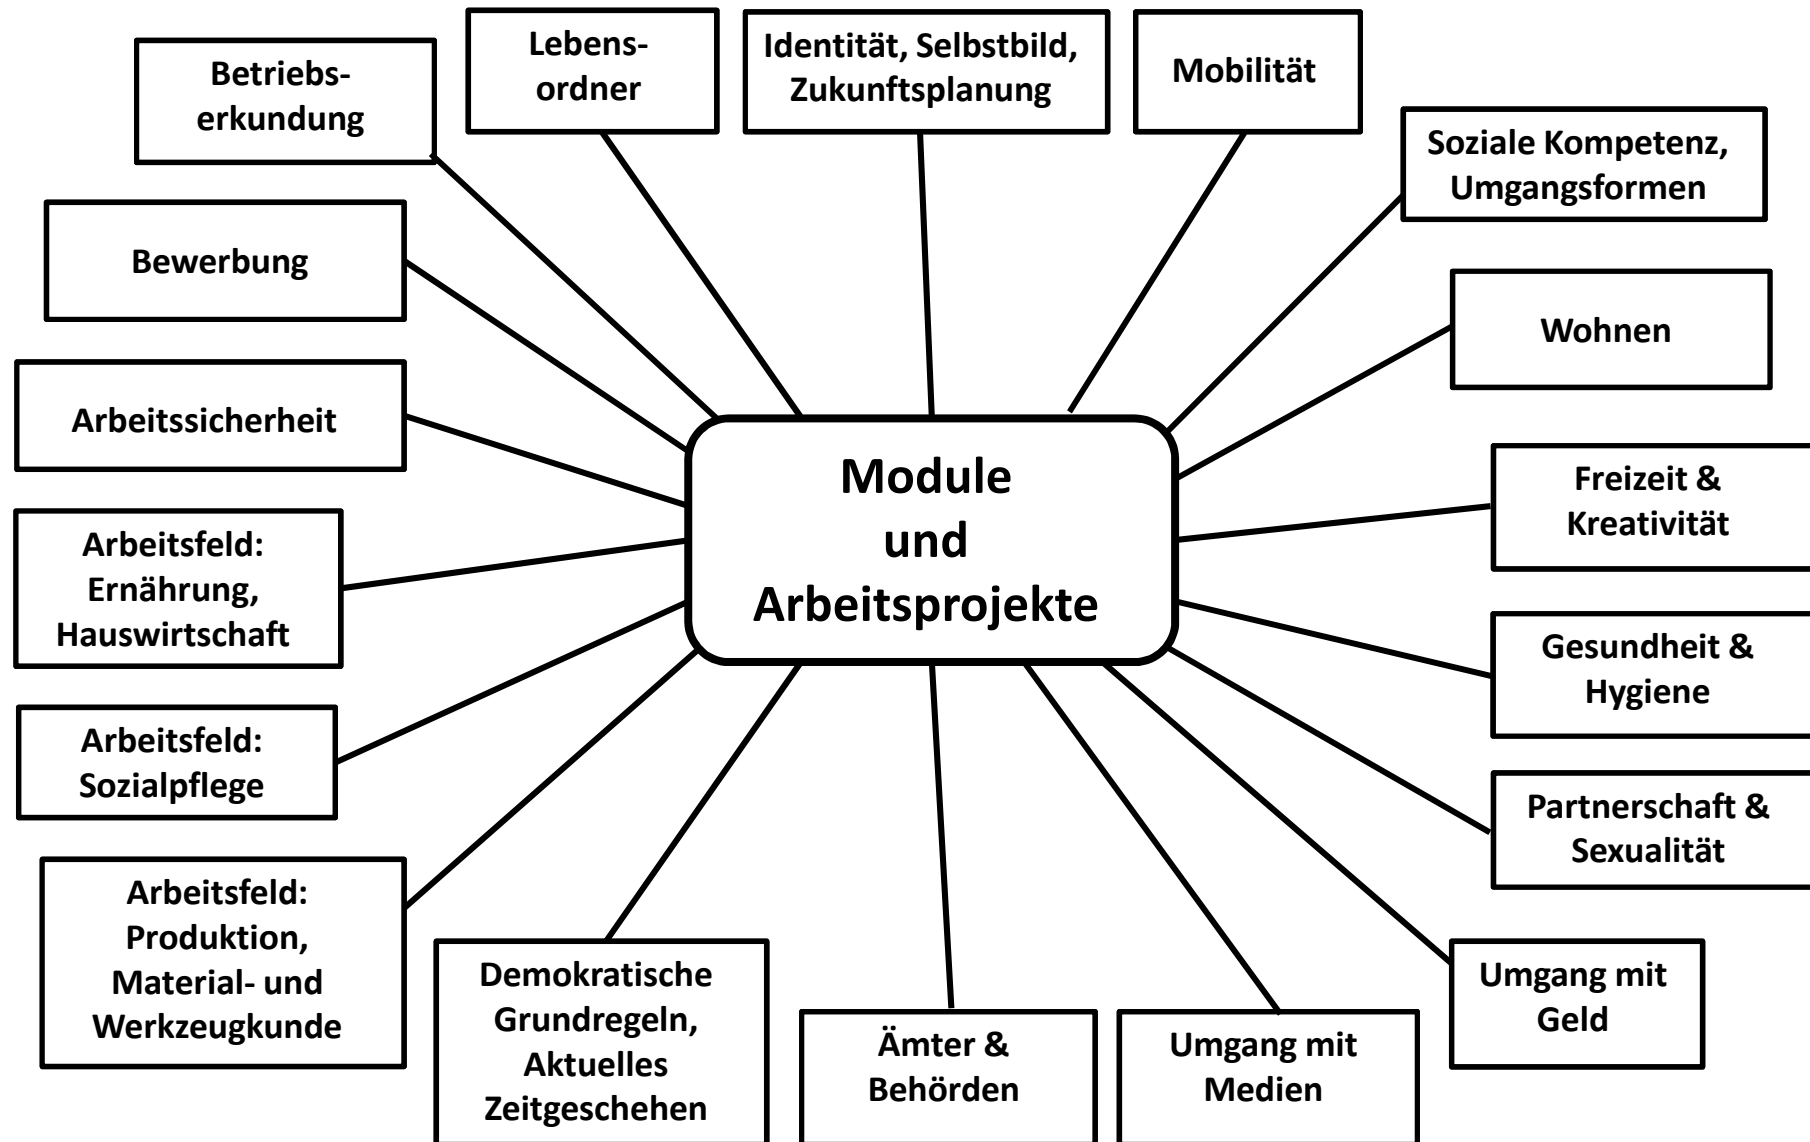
Module und Arbeitsprojekte

Betriebserkundung

Lebensordner

Identität, Selbstbild, Zukunftsplanung

Mobilität

Soziale Kompetenz, Umgangsformen

Bewerbung

Wohnen

Arbeitssicherheit

Freizeit & Kreativität

Arbeitsfeld: Ernährung, Hauswirtschaft

Gesundheit & Hygiene

Arbeitsfeld: Sozialpflege

Partnerschaft & Sexualität

Arbeitsfeld: Produktion, Material- und Werkzeugkunde

Demokratische Grundregeln, Aktuelles Zeitgeschehen

Ämter & Behörden

Umgang mit Medien

Umgang mit Geld